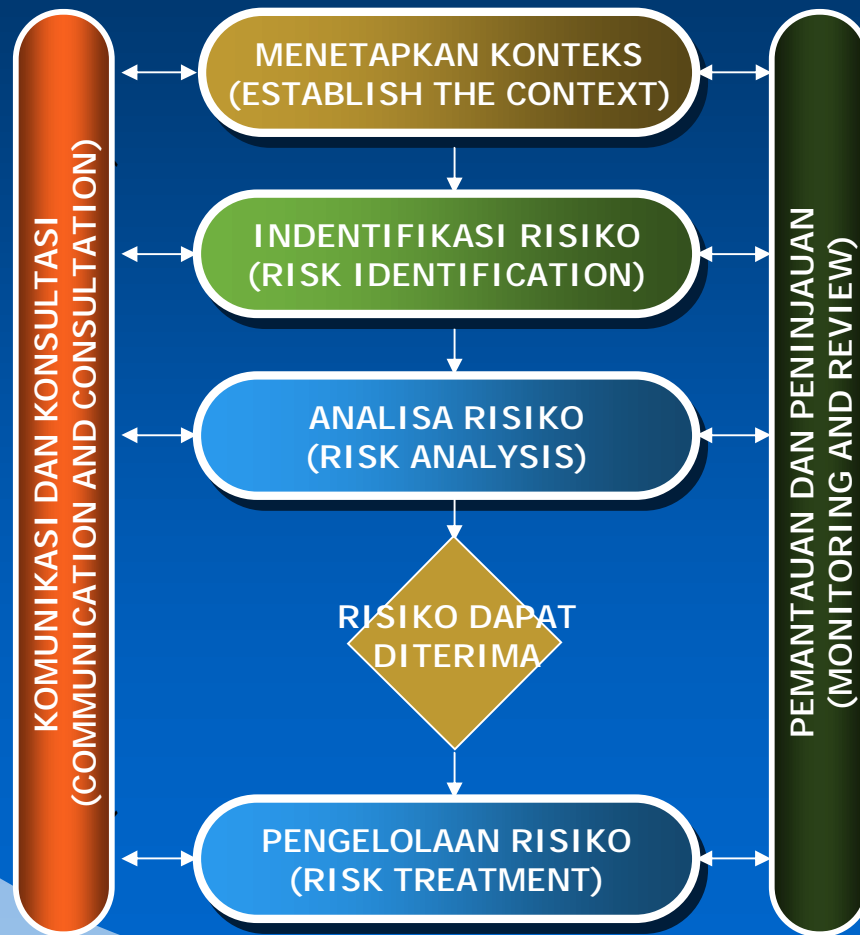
KOMUNIKASI DAN KONSULTASI (COMMUNICATION AND CONSULTATION)

MENETAPKAN KONTEKS (ESTABLISH THE CONTEXT)

INDENTIFIKASI RISIKO (RISK IDENTIFICATION)

ANALISA RISIKO (RISK ANALYSIS)

RISIKO DAPAT DITERIMA

PENGELOLAAN RISIKO (RISK TREATMENT)

PEMANTAUAN DAN PENINJAUAN (MONITORING AND REVIEW)